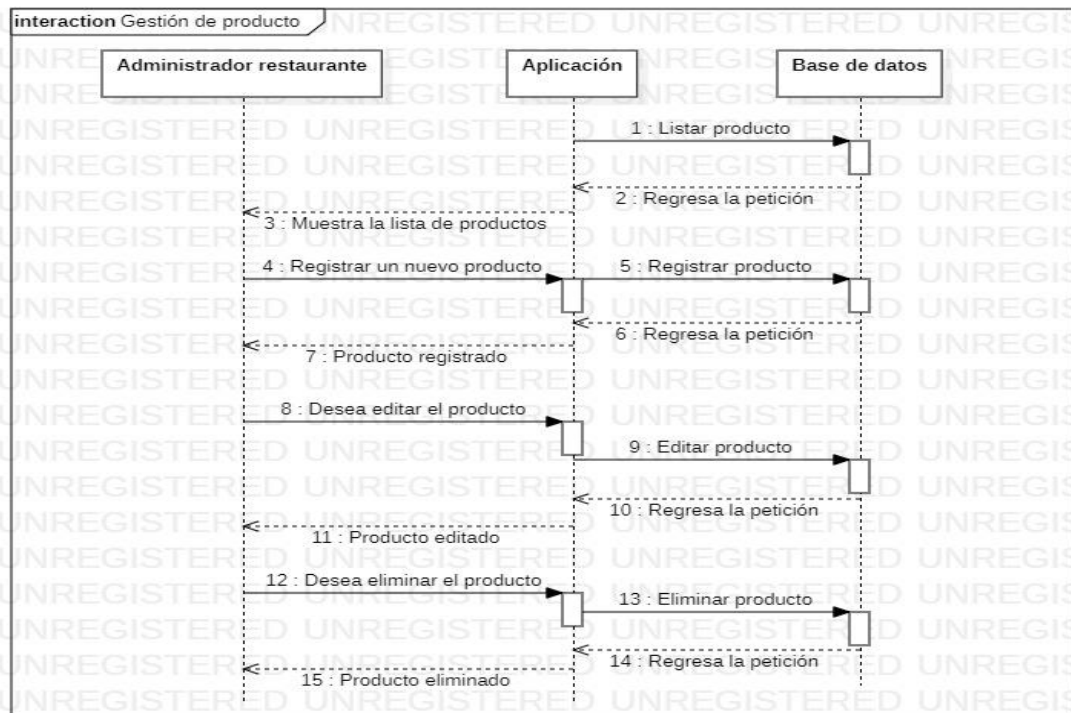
interaction Gestión de producto

Administrador restaurante

Aplicación

Base de datos

1 : Listar producto

2 : Regresa la petición

3 : Muestra la lista de productos

4 : Registrar un nuevo producto

5 : Registrar producto

6 : Regresa la petición

7 : Producto registrado

8 : Desea editar el producto

9 : Editar producto

10 : Regresa la petición

11 : Producto editado

12 : Desea eliminar el producto

13 : Eliminar producto

14 : Regresa la petición

15 : Producto eliminado

UNREGISTERED UNREGISTERED UNREGISTERED